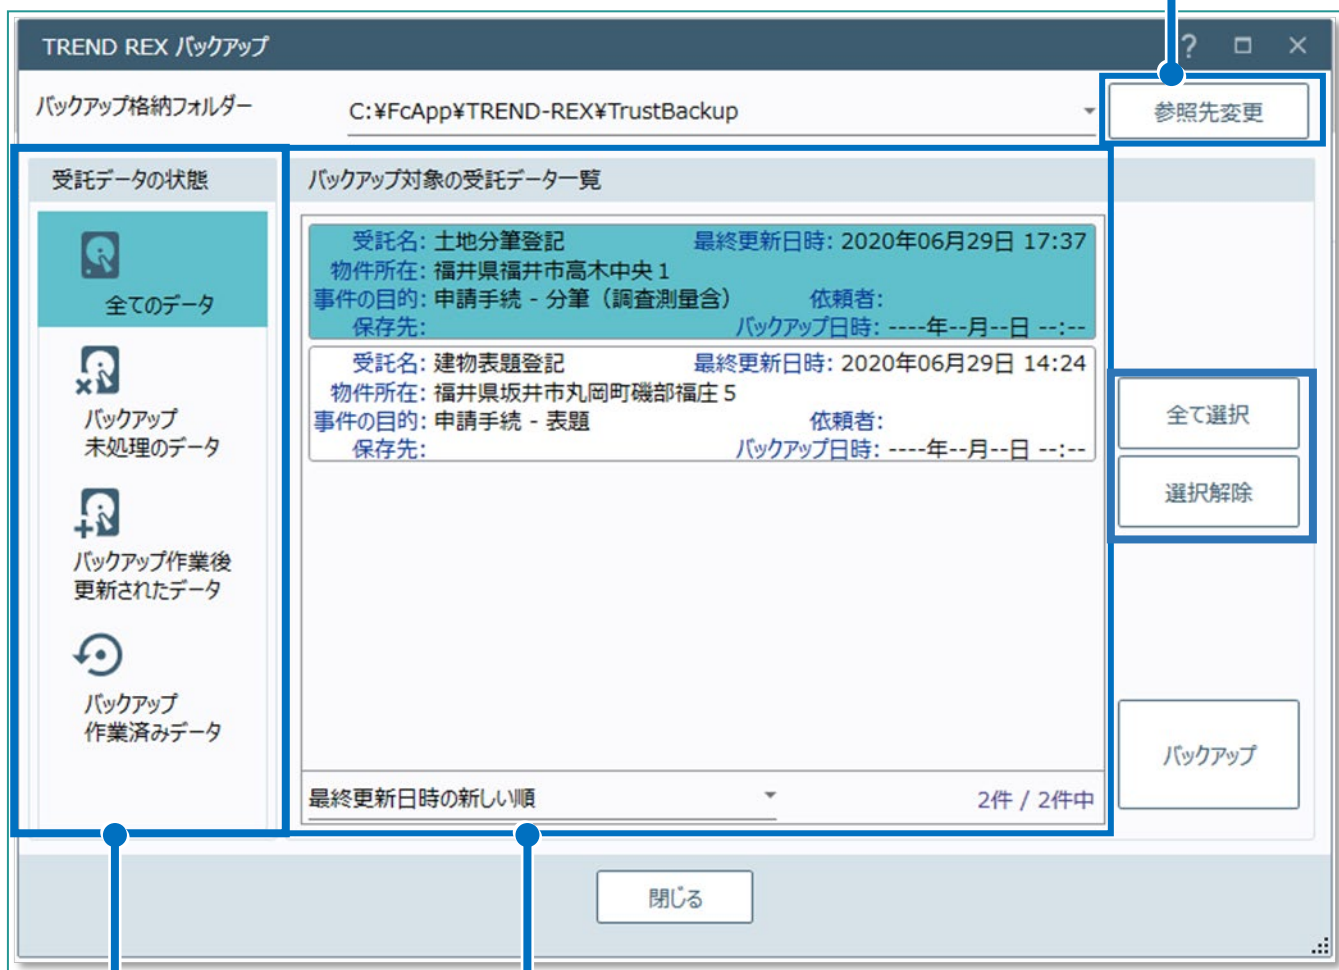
TREND REX バックアップ ? □ ✕

バックアップ格納フォルダー C:¥FcApp¥TREND-REX¥TrustBackup 参照先変更

受託データの状態

全てのデータ

バックアップ
未処理のデータ

バックアップ作業後
更新されたデータ

バックアップ
作業済みデータ

バックアップ対象の受託データ一覧

受託名: 土地分筆登記 最終更新日時: 2020年06月29日 17:37
物件所在: 福井県福井市高木中央 1
事件の目的: 申請手続 - 分筆（調査測量含） 依頼者:
保存先: バックアップ日時: ----年--月--日 --:--

受託名: 建物表題登記 最終更新日時: 2020年06月29日 14:24
物件所在: 福井県坂井市丸岡町磯部福庄 5
事件の目的: 申請手続 - 表題 依頼者:
保存先: バックアップ日時: ----年--月--日 --:--

最終更新日時の新しい順 2件 / 2件中

全て選択

選択解除

バックアップ

閉じる